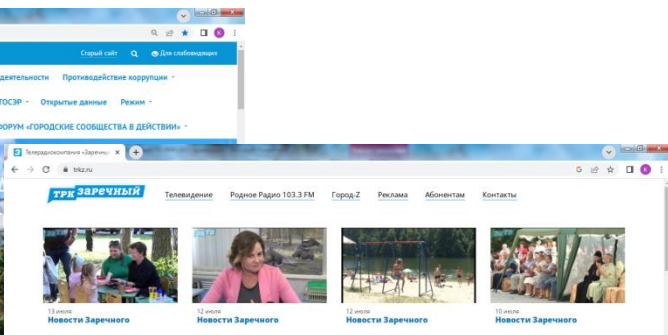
Старый сайт
Для слабовидящих
деятельности Противодействие коррупции
ТОСЭР Открытые данные Режим
ФОРУМ «ГОРОДСКИЕ СООБЩЕСТВА В ДЕЙСТВИИ»

Телерадиокомпания «Заречный»
trkz.ru
ТРК Заречный
Телевидение Родное Радио 103.3 FM Город-Z Реклама Абонентам Контакты
13 июля
Новости Заречного
12 июля
Новости Заречного
12 июля
Новости Заречного
10 июля
Новости Заречного